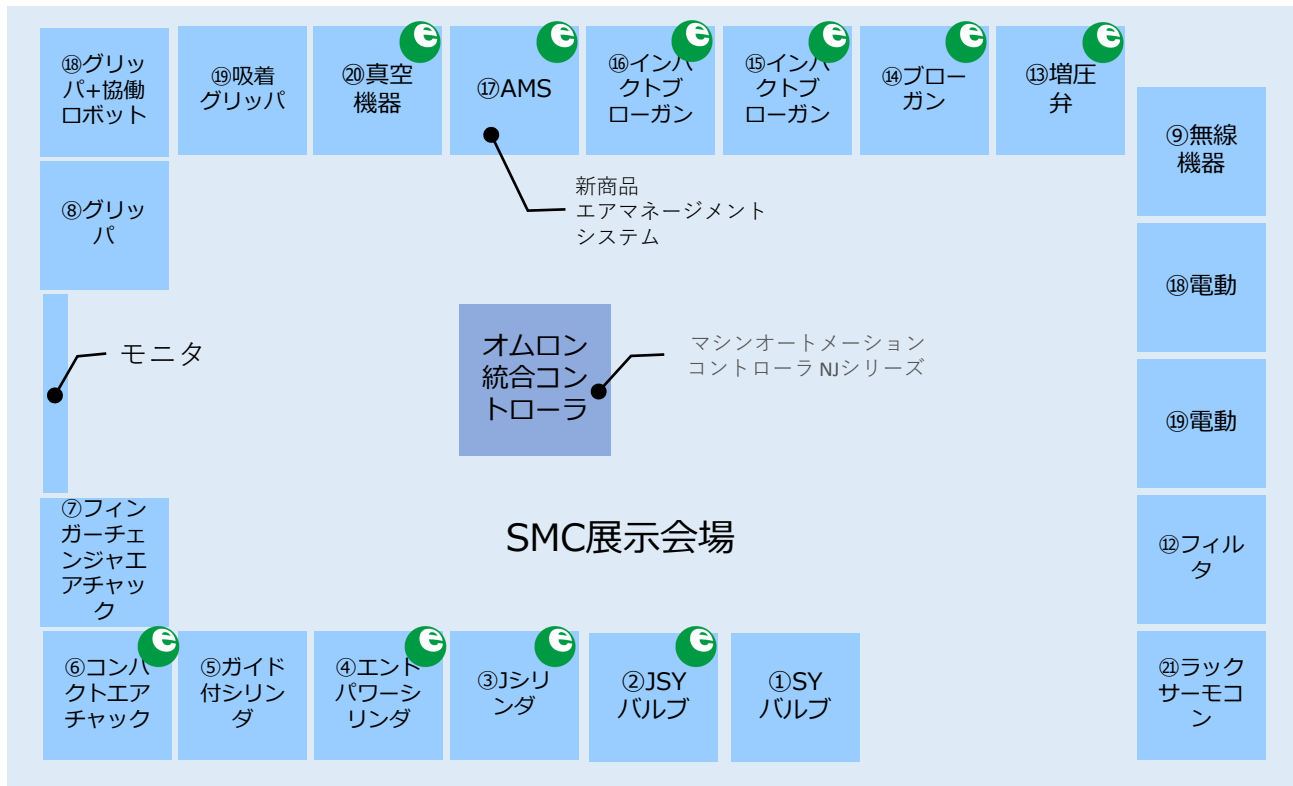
⑱グリッパ+協働ロボット

⑲吸着グリッパ

⑳真空機器

⑰AMS

⑯インパクトブローガン

⑮インパクトブローガン

⑭ブローガン

⑬増圧弁

新商品
エアマネージメントシステム

⑨無線機器

⑧グリッパ

⑱電動

モニタ

オムロン統合コントローラ

マシンオートメーションコントローラ NJシリーズ

⑲電動

⑦フィンガーチェンジャエアチャック

SMC展示会場

⑫フィルタ

⑥コンパクトエアチャック

⑤ガイド付シリンダ

④エンドパワーシリンダ

③Jシリンダ

②JSYバルブ

①SYバルブ

㉑ラックサーモコン